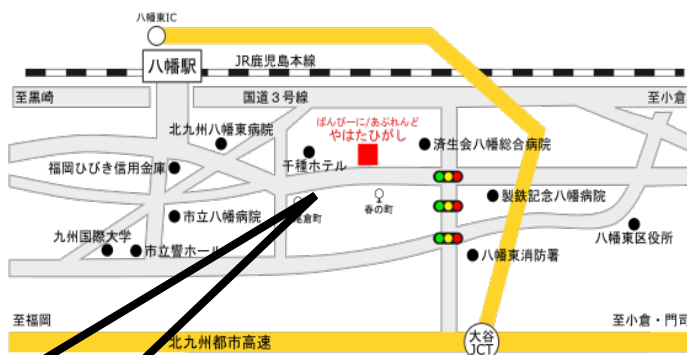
八幡東IC
八幡駅
JR鹿児島本線
至黒崎
国道３号線
至小倉
北九州八幡東病院
ぱんぴーに/あぷれんど
やはたひがし
済生会八幡総合病院
福岡ひびき信用金庫
千種ホテル
製鉄記念八幡病院
尾倉町
春の町
市立八幡病院
八幡東区役所
九州国際大学
市立響ホール
八幡東消防署
至福岡
至小倉・門
北九州都市高速
大谷
JCT